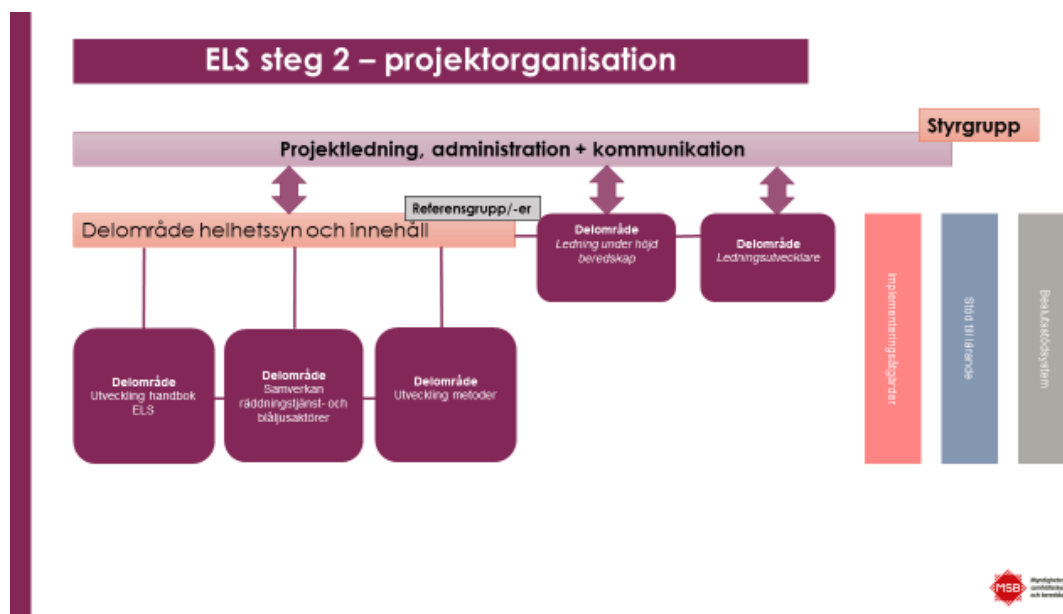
ELS steg 2 – projektorganisation

Styrgrupp

Projektledning, administration + kommunikation

Referensgrupp/-er

Delområde helhetssyn och innehåll

Delområde
Ledning under höjd beredskap

Delområde
Ledningsutvecklare

Implementeringsåtgärder

Stöd till lärande

Beslutsstödsystem

Delområde
Utveckling handbok ELS

Delområde
Samverkan räddningstjänst- och blåljusaktörer

Delområde
Utveckling metoder

MSB
Myndigheten för samhällsskydd och beredskap